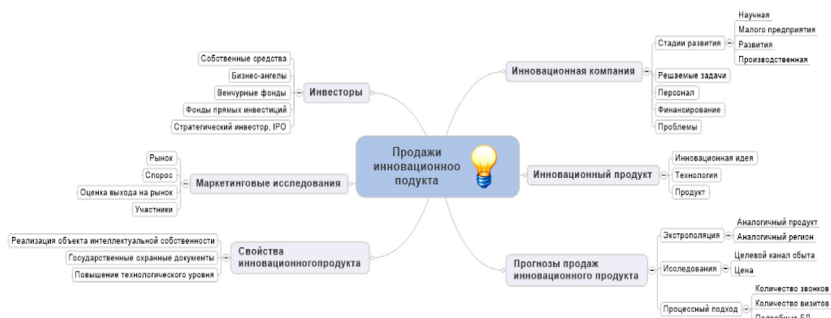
Продажи инновационоо продукта

Инвесторы
Собственные средства
Бизнес-ангелы
Венчурные фонды
Фонды прямых инвестиций
Стратегический инвестор, IPO

Маркетинговые исследования
Рынок
Спорос
Оценка выхода на рынок
Участники

Свойства инновационногопродукта
Реализация объекта интеллектуальной собственности
Государственные охранные документы
Повышение технологического уровня

Инновационная компания
Стадии развития
Научная
Малого предприятия
Развития
Производственная
Решаемые задачи
Персонал
Финансирование
Проблемы

Инновационный продукт
Инновационная идея
Технология
Продукт

Прогнозы продаж инновационного продукта
Экстрополяция
Аналогичный продукт
Аналогичный регион
Исследования
Целевой канал сбыта
Цена
Процессный подход
Количество звонков
Количество визитов
Подробные ЕД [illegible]